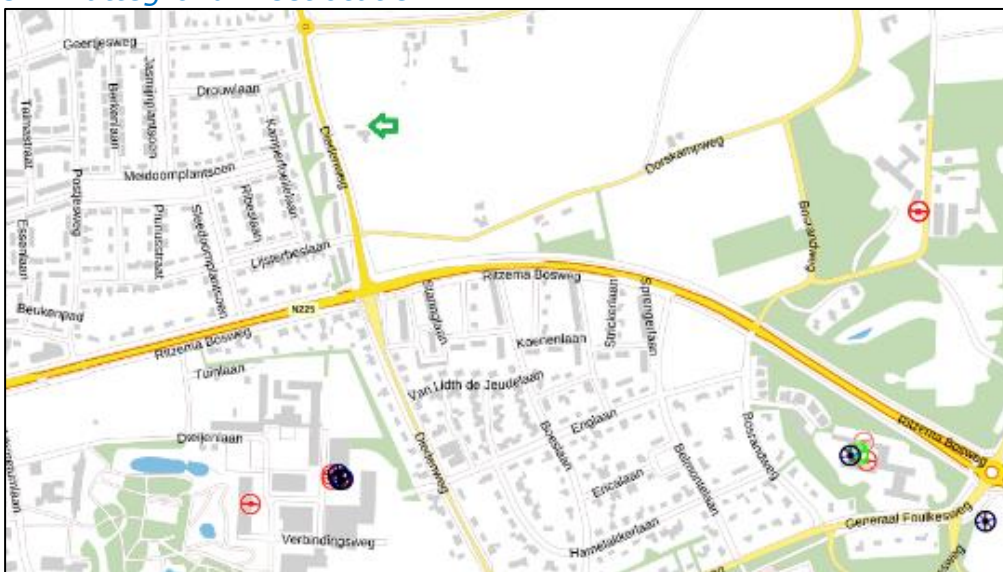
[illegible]

Goeteesweg
Jasmijnplantsoen
Berkenlaan
Drouwlaan
Tulpstraat
Kamperfoelielaan
Meidoornplantsoen
Postjesweg
Pruinusstraat
Seringenlaan
Esdoornplantsoen
Ribeslaan
Esseniaan
Lijsterbeslaan
Beukenpad
Dreijenweg
Dorskampweg
Binnenhaven
Ritzema Bosweg
N225
Ritzema Bosweg
Stalmanlaan
Koenenlaan
Strickerlaan
Sprengellaan
Tunlaan
Van Lidth de Jeudelaan
Dreijenlaan
Boeslaan
Englaan
Bosrandweg
Ericalaan
Dreijenweg
Belmontelaan
Hamelakkerlaan
Verbindingsweg
Generaal Foulkesweg
Ritzema Bosweg